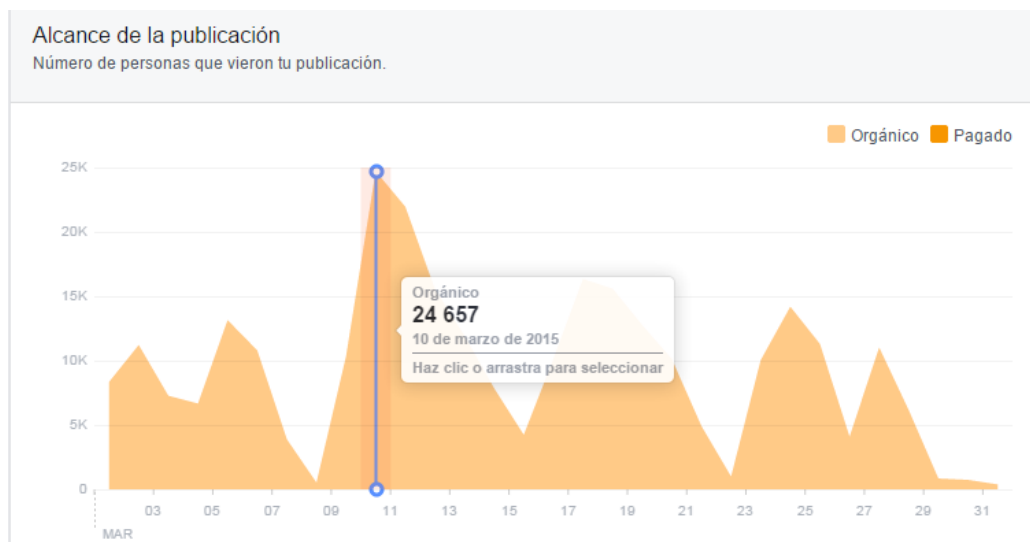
Alcance de la publicación
Número de personas que vieron tu publicación.

Orgánico Pagado

25K
20K
15K
10K
5K
0

Orgánico
24 657
10 de marzo de 2015
Haz clic o arrastra para seleccionar

03 05 07 09 11 13 15 17 19 21 23 25 27 29 31
MAR